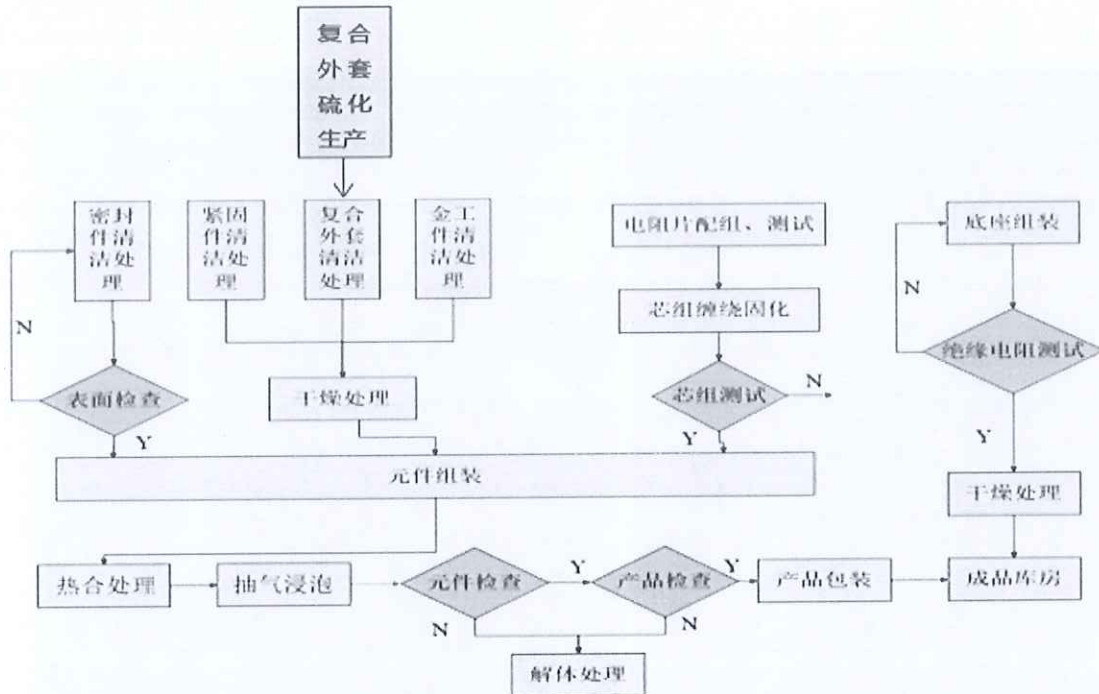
复合外套硫化生产

密封件清洁处理

紧固件清洁处理

复合外套清洁处理

金工件清洁处理

电阻片配组、测试

底座组装

N

芯组缠绕固化

N

表面检查

干燥处理

芯组测试

N

绝缘电阻测试

Y

Y

Y

元件组装

干燥处理

热合处理

抽气浸泡

元件检查

Y

产品检查

Y

产品包装

成品库房

N

N

解体处理